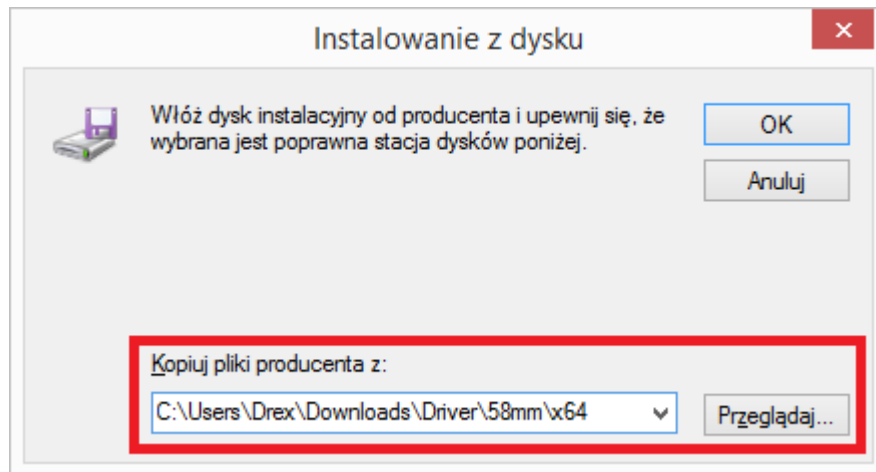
Instalowanie z dysku

Włóż dysk instalacyjny od producenta i upewnij się, że wybrana jest poprawna stacja dysków poniżej.

OK

Anuluj

Kopiuj pliki producenta z:

C:\Users\Drex\Downloads\Driver\58mm\x64

Przeglądaj...